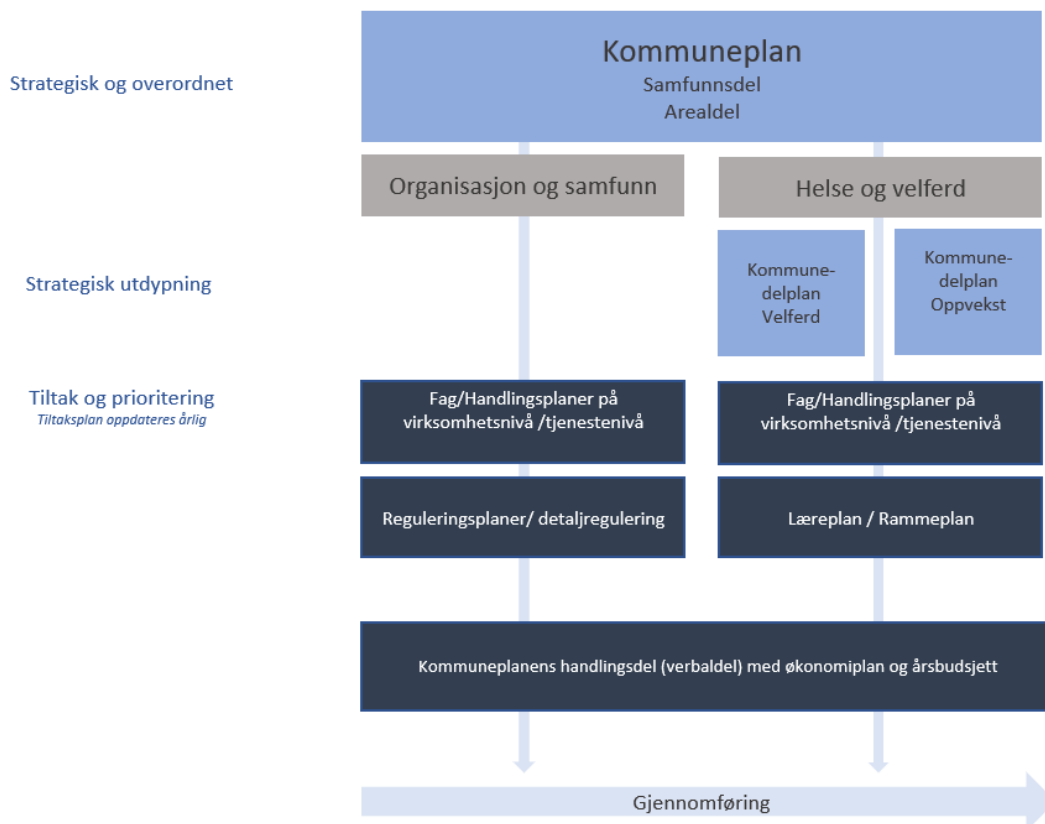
Strategisk og overordnet

Kommuneplan
Samfunnsdel
Arealdel

Organisasjon og samfunn

Helse og velferd

Strategisk utdypning

Kommunedelplan Velferd

Kommunedelplan Oppvekst

Tiltak og prioritering
Tiltaksplan oppdateres årlig

Fag/Handlingsplaner på virksomhetsnivå /tjenestenivå

Fag/Handlingsplaner på virksomhetsnivå /tjenestenivå

Reguleringsplaner/ detaljregulering

Læreplan / Rammeplan

Kommuneplanens handlingsdel (verbaldel) med økonomiplan og årsbudsjett

Gjennomføring